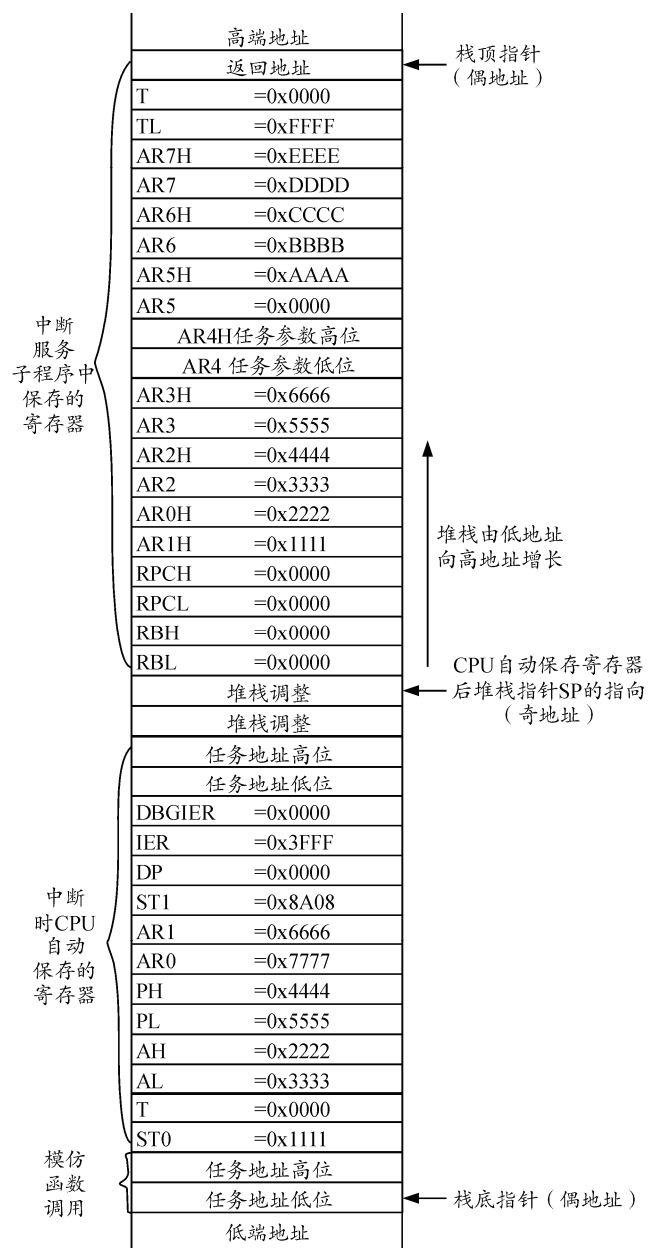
高端地址

返回地址

栈顶指针
（偶地址）

| | |
|---|---|
| T | =0x0000 |
| TL | =0xFFFF |
| AR7H | =0xEEEE |
| AR7 | =0xDDDD |
| AR6H | =0xCCCC |
| AR6 | =0xBBBB |
| AR5H | =0xAAAA |
| AR5 | =0x0000 |
| AR4H任务参数高位 | |
| AR4 任务参数低位 | |
| AR3H | =0x6666 |
| AR3 | =0x5555 |
| AR2H | =0x4444 |
| AR2 | =0x3333 |
| AR0H | =0x2222 |
| AR1H | =0x1111 |
| RPCH | =0x0000 |
| RPCL | =0x0000 |
| RBH | =0x0000 |
| RBL | =0x0000 |

中断服务子程序中保存的寄存器

堆栈由低地址向高地址增长

堆栈调整

CPU自动保存寄存器后堆栈指针SP的指向
（奇地址）

堆栈调整

| | |
|---|---|
| 任务地址高位 | |
| 任务地址低位 | |
| DBGIER | =0x0000 |
| IER | =0x3FFF |
| DP | =0x0000 |
| ST1 | =0x8A08 |
| AR1 | =0x6666 |
| AR0 | =0x7777 |
| PH | =0x4444 |
| PL | =0x5555 |
| AH | =0x2222 |
| AL | =0x3333 |
| T | =0x0000 |
| ST0 | =0x1111 |

中断时CPU自动保存的寄存器

模仿函数调用

任务地址高位

任务地址低位

栈底指针（偶地址）

低端地址